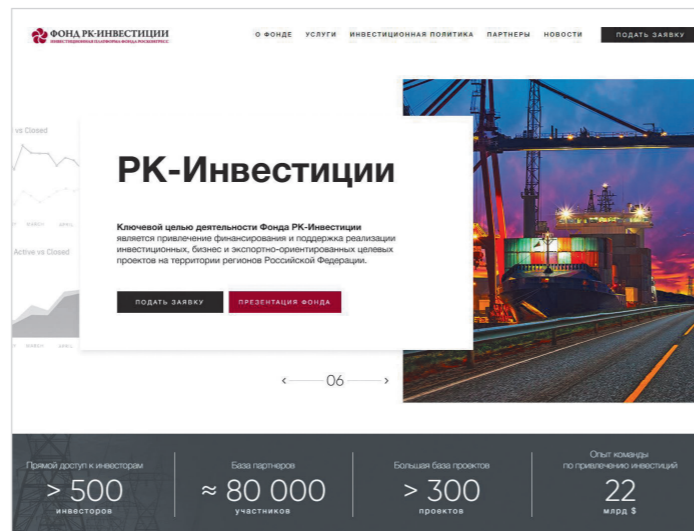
ФОНД РК-ИНВЕСТИЦИИ
ИНВЕСТИЦИОННАЯ ПЛАТФОРМА ФОНДА РОСКАПИТАЛ

О ФОНДЕ УСЛУГИ ИНВЕСТИЦИОННАЯ ПОЛИТИКА ПАРТНЕРЫ НОВОСТИ ПОДАТЬ ЗАЯВКУ

vs Closed

MARCH APRIL

Active vs Closed

MARCH APRIL

РК-Инвестиции

Ключевой целью деятельности Фонда РК-Инвестиции является привлечение финансирования и поддержка реализации инвестиционных, бизнес и экспортно-ориентированных целевых проектов на территории регионов Российской Федерации.

ПОДАТЬ ЗАЯВКУ ПРЕЗЕНТАЦИЯ ФОНДА

‹ 06 ›

Прямой доступ к инвесторам
> 500
инвесторов

База партнеров
≈ 80 000
участников

Большая база проектов
> 300
проектов

Опыт команды по привлечению инвестиций
22
млрд $